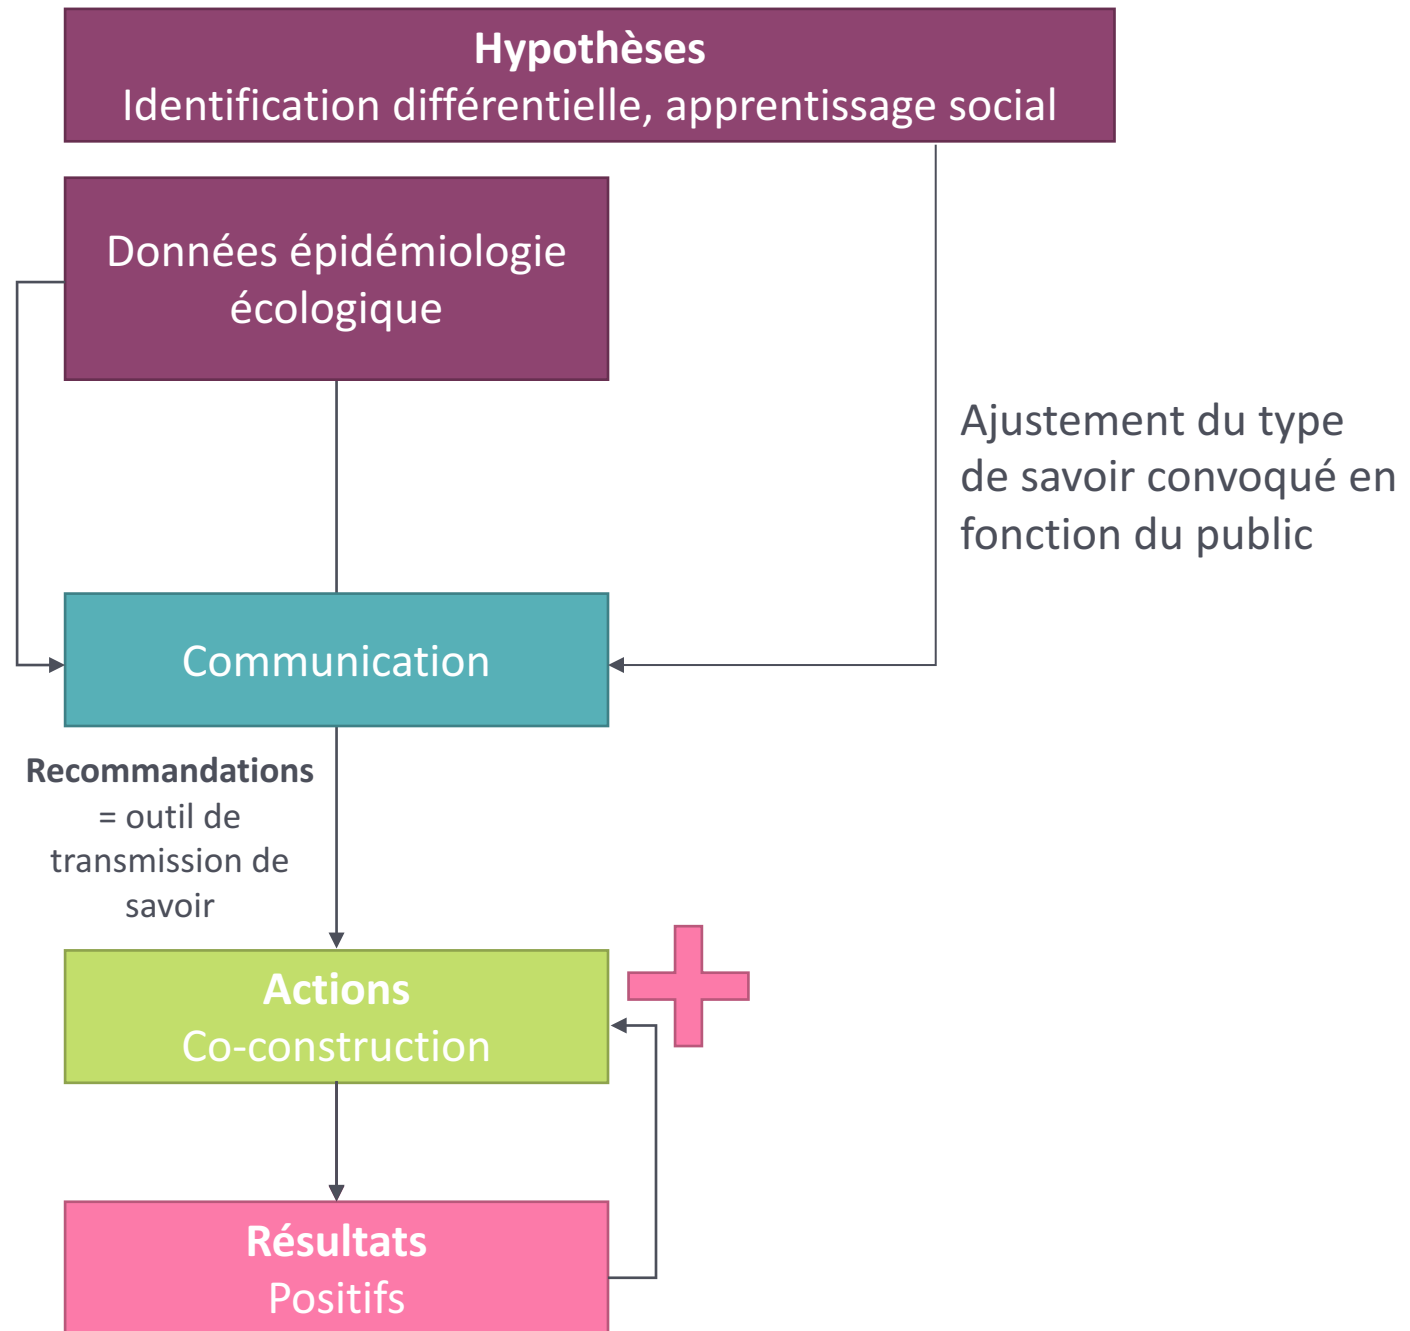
**Hypothèses**
Identification différentielle, apprentissage social

Données épidémiologie écologique

Ajustement du type de savoir convoqué en fonction du public

Communication

**Recommandations** = outil de transmission de savoir

**Actions**
Co-construction

**Résultats**
Positifs